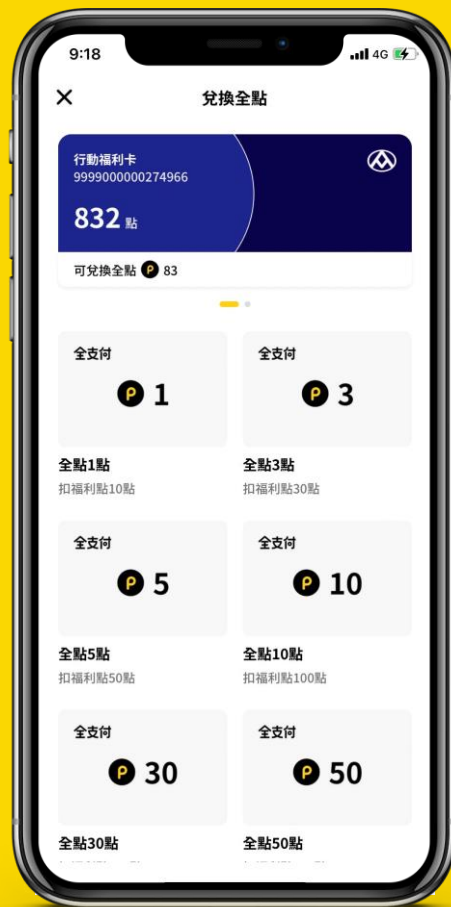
9:18 4G

兌換全點

行動福利卡
9999000000274966

832 點

可兌換全點 P 83

全支付
P 1
全點1點
扣福利點10點

全支付
P 3
全點3點
扣福利點30點

全支付
P 5
全點5點
扣福利點50點

全支付
P 10
全點10點
扣福利點100點

全支付
P 30
全點30點
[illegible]

全支付
P 50
全點50點
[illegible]